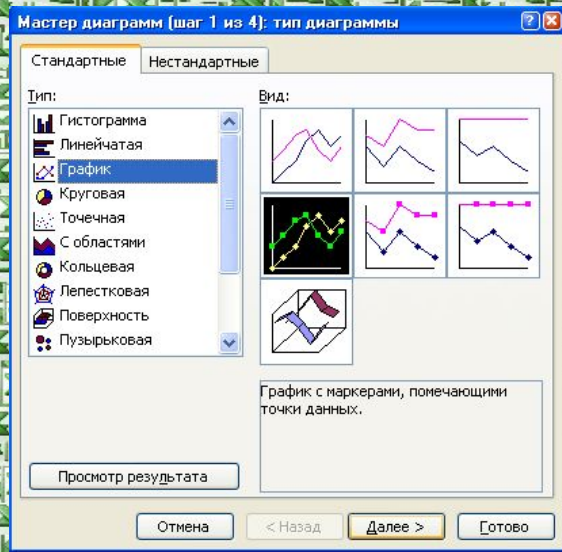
Мастер диаграмм (шаг 1 из 4): тип диаграммы

Стандартные | Нестандартные

Тип:
Гистограмма
Линейчатая
График
Круговая
Точечная
С областями
Кольцевая
Лепестковая
Поверхность
Пузырьковая

Вид:

График с маркерами, помечающими точки данных.

Просмотр результата

Отмена
< Назад
Далее >
Готово